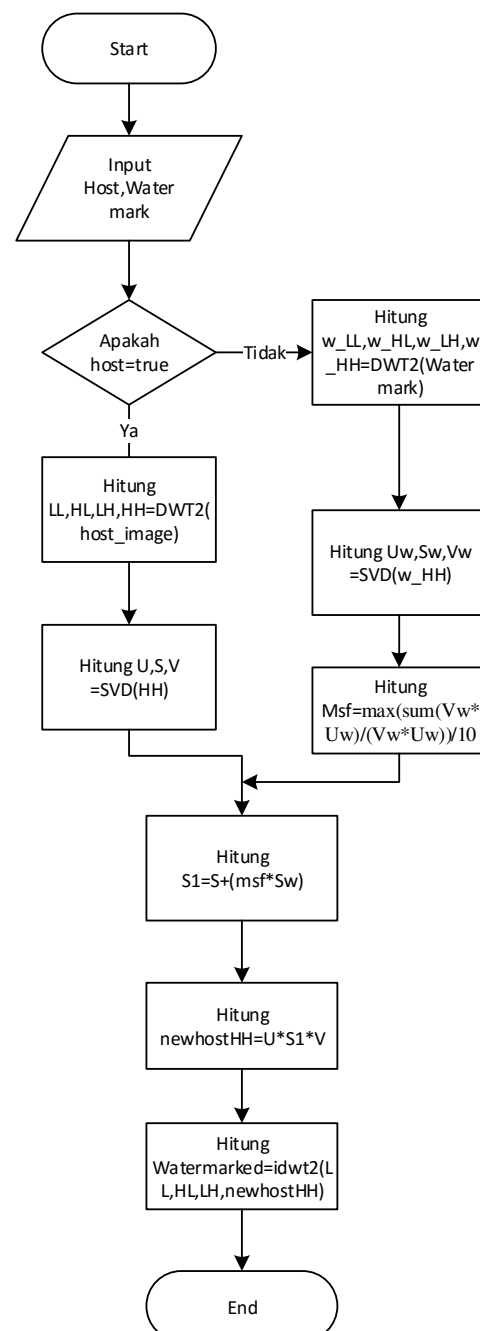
Start

Input Host,Water mark

Apakah host=true

Tidak

Ya

Hitung w_LL,w_HL,w_LH,w_HH=DWT2(Water mark)

Hitung LL,HL,LH,HH=DWT2(host_image)

Hitung Uw,Sw,Vw =SVD(w_HH)

Hitung U,S,V =SVD(HH)

Hitung Msf=max(sum(Vw*Uw)/(Vw*Uw))/10

Hitung S1=S+(msf*Sw)

Hitung newhostHH=U*S1*V

Hitung Watermarked=idwt2(LL,HL,LH,newhostHH)

End